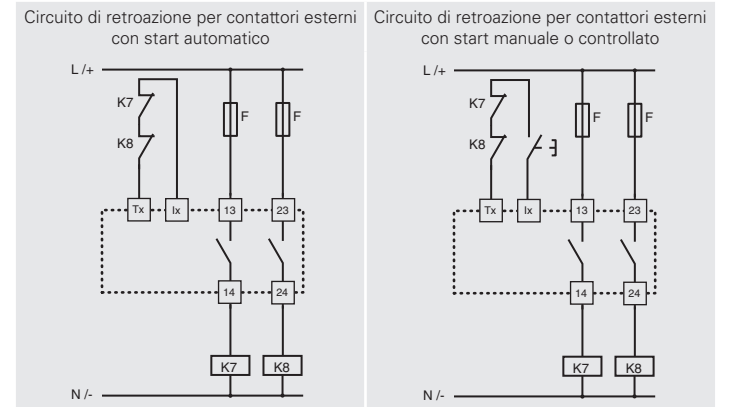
Circuito di retroazione per contattori esterni con start automatico

L /+

K7

K8

F

F

Tx

Ix

13

23

14

24

K7

K8

N /-

Circuito di retroazione per contattori esterni con start manuale o controllato

L /+

K7

K8

F

F

Tx

Ix

13

23

14

24

K7

K8

N /-